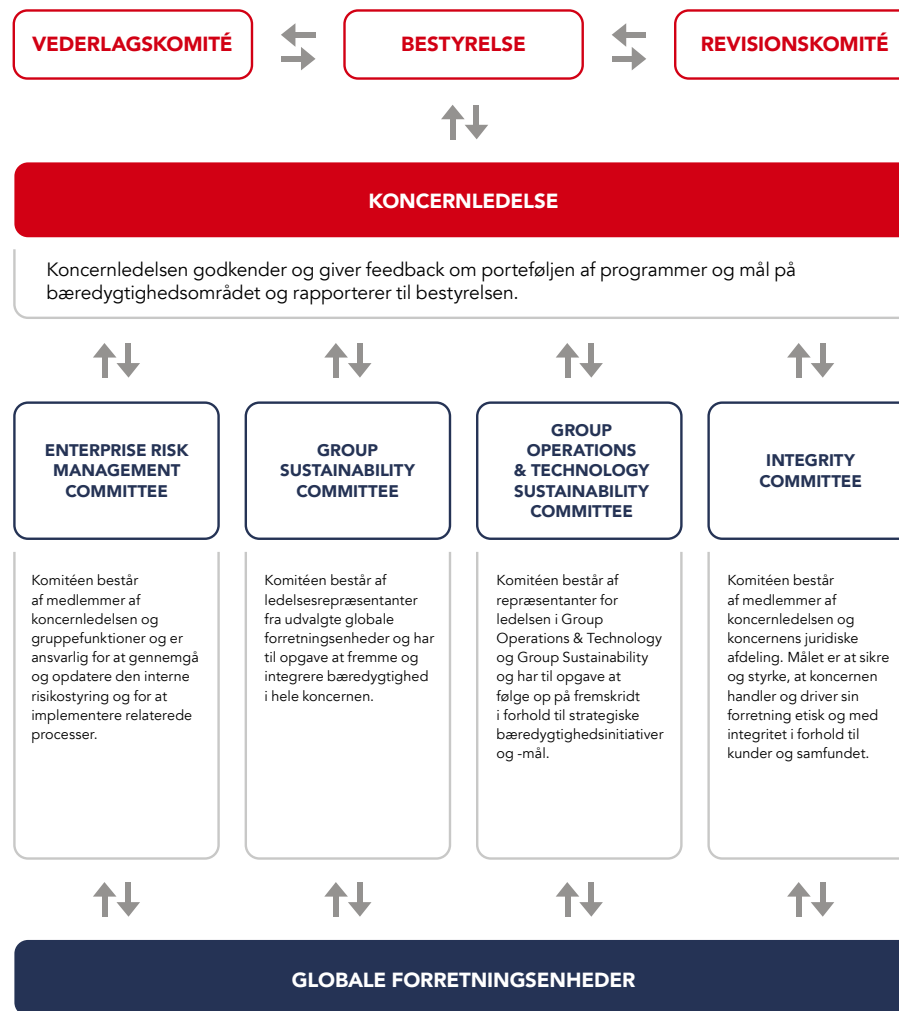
VEDERLAGSKOMITÉ

BESTYRELSE

REVISIONSKOMITÉ

KONCERNLEDELSE

Koncernledelsen godkender og giver feedback om porteføljen af programmer og mål på bæredygtighedsområdet og rapporterer til bestyrelsen.

ENTERPRISE RISK MANAGEMENT COMMITTEE

Komitéen består af medlemmer af koncernledelsen og gruppefunktioner og er ansvarlig for at gennemgå og opdatere den interne risikostyring og for at implementere relaterede processer.

GROUP SUSTAINABILITY COMMITTEE

Komitéen består af ledelsesrepræsentanter fra udvalgte globale forretningsenheder og har til opgave at fremme og integrere bæredygtighed i hele koncernen.

GROUP OPERATIONS & TECHNOLOGY SUSTAINABILITY COMMITTEE

Komitéen består af repræsentanter for ledelsen i Group Operations & Technology og Group Sustainability og har til opgave at følge op på fremskridt i forhold til strategiske bæredygtighedsinitiativer og -mål.

INTEGRITY COMMITTEE

Komitéen består af medlemmer af koncernledelsen og koncernens juridiske afdeling. Målet er at sikre og styrke, at koncernen handler og driver sin forretning etisk og med integritet i forhold til kunder og samfundet.

GLOBALE FORRETNINGSENHEDER